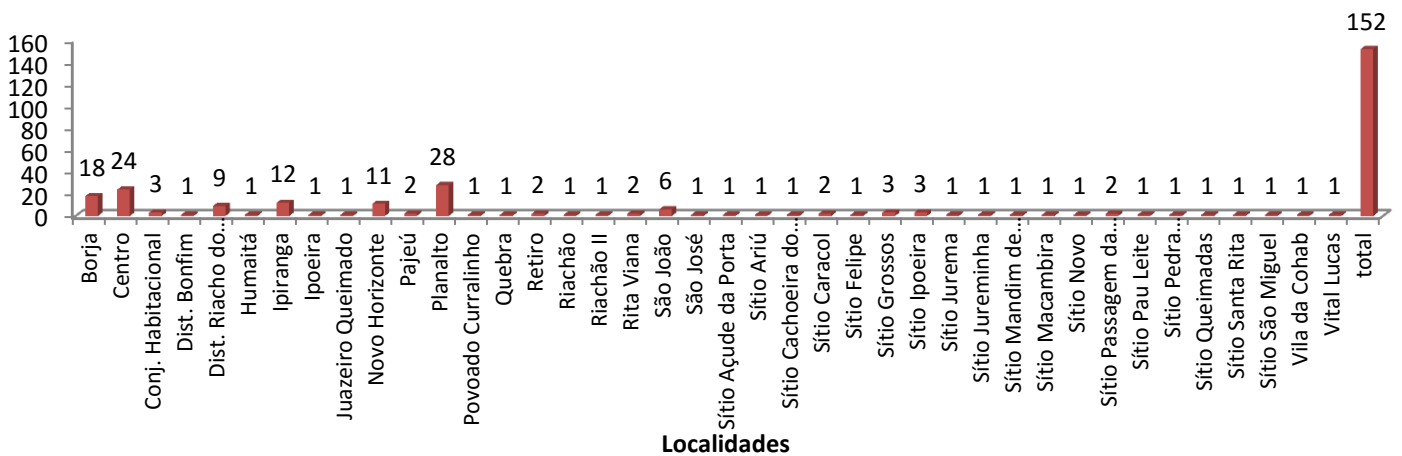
160
140
120
100
80
60
40
20
0

| Localidade | Valor |
|---|---|
| Borja | 18 |
| Centro | 24 |
| Conj. Habitacional | 3 |
| Dist. Bonfim | 1 |
| Dist. Riacho do... | 9 |
| Humaitá | 1 |
| Ipiranga | 12 |
| Ipoeira | 1 |
| Juazeiro Queimado | 1 |
| Novo Horizonte | 11 |
| Pajeú | 2 |
| Planalto | 28 |
| Povoado Curralinho | 1 |
| Quebra | 1 |
| Retiro | 2 |
| Riachão | 1 |
| Riachão II | 1 |
| Rita Viana | 2 |
| São João | 6 |
| São José | 1 |
| Sítio Açude da Porta | 1 |
| Sítio Ariú | 1 |
| Sítio Cachoeira do... | 1 |
| Sítio Caracol | 2 |
| Sítio Felipe | 1 |
| Sítio Grossos | 3 |
| Sítio Ipoeira | 3 |
| Sítio Jurema | 1 |
| Sítio Jureminha | 1 |
| Sítio Mandim de... | 1 |
| Sítio Macambira | 1 |
| Sítio Novo | 1 |
| Sítio Passagem da... | 2 |
| Sítio Pau Leite | 1 |
| Sítio Pedra... | 1 |
| Sítio Queimadas | 1 |
| Sítio Santa Rita | 1 |
| Sítio São Miguel | 1 |
| Vila da Cohab | 1 |
| Vital Lucas | 1 |
| total | 152 |

Localidades